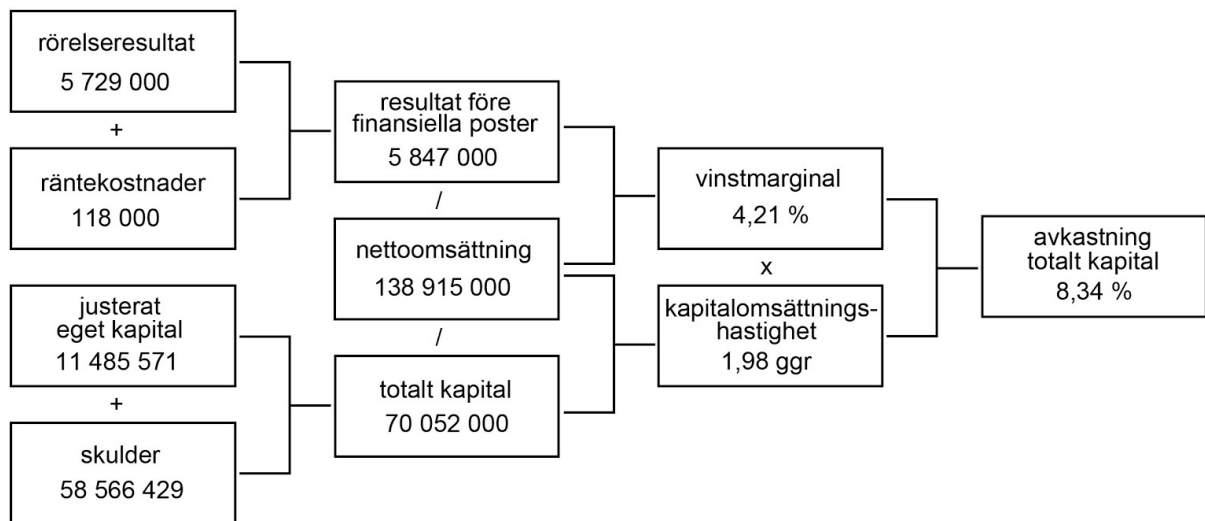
rörelseresultat
5 729 000

+

räntekostnader
118 000

justerat
eget kapital
11 485 571

+

skulder
58 566 429

resultat före
finansiella poster
5 847 000

/

nettoomsättning
138 915 000

/

totalt kapital
70 052 000

vinstmarginal
4,21 %

x

kapitalomsättningshastighet
1,98 ggr

avkastning
totalt kapital
8,34 %